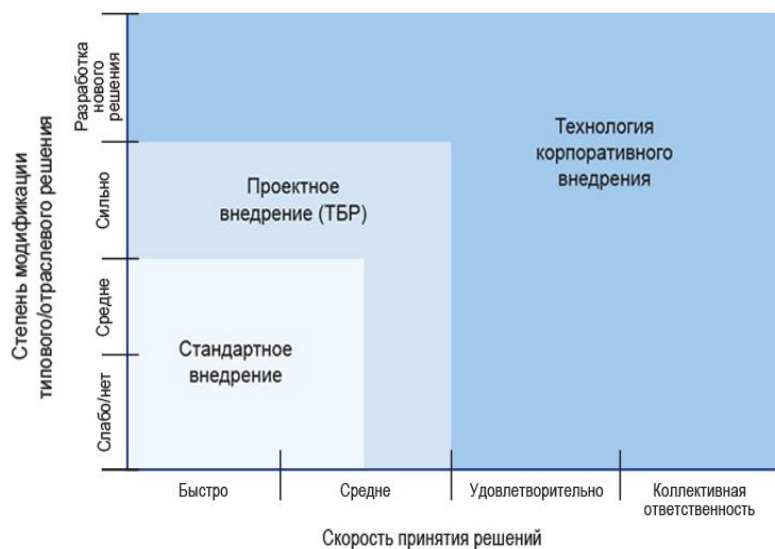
Степень модификации типового/отраслевого решения

Разработка нового решения

Сильно

Средне

Слабо/нет

Технология корпоративного внедрения

Проектное внедрение (ТБР)

Стандартное внедрение

Быстро

Средне

Удовлетворительно

Коллективная ответственность

Скорость принятия решений